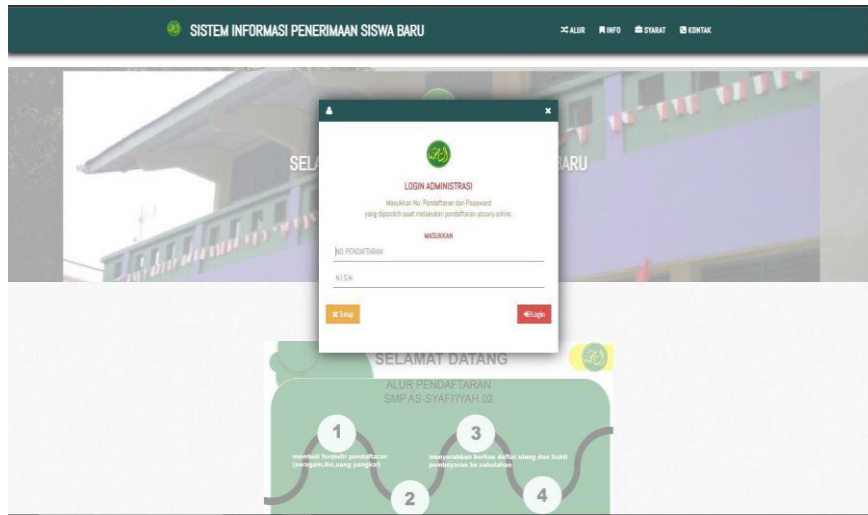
SISTEM INFORMASI PENERIMAAN SISWA BARU

ALUR INFO SYARAT KONTAK

SEL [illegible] BARU

LOGIN ADMINISTRASI

Masukkan No. Pendaftaran dan Password yang diperoleh saat melakukan pendaftaran secara online.

MASUKKAN

NO. PENDAFTARAN

N.I.S.N

Tutup

Login

SELAMAT DATANG

ALUR PENDAFTARAN SMP AS-SYAFIIYAH 02

1

membeli formulir pendaftaran (seragam,lks,uang pangkal)

2

3

menyerahkan berkas daftar ulang dan bukti pembayaran ke sekolahan

4